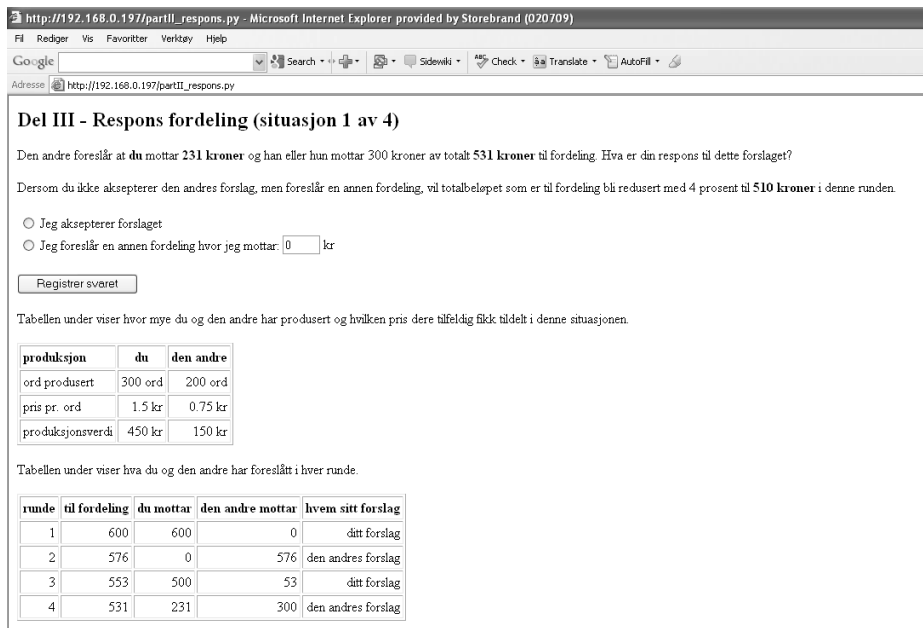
http://192.168.0.197/partII_respons.py - Microsoft Internet Explorer provided by Storebrand (020709)

Fil Rediger Vis Favoritter Verktøy Hjelp

Google Search Sidewiki Check Translate AutoFill

Adresse http://192.168.0.197/partII_respons.py

Del III - Respons fordeling (situasjon 1 av 4)

Den andre foreslår at **du** mottar **231 kroner** og han eller hun mottar 300 kroner av totalt **531 kroner** til fordeling. Hva er din respons til dette forslaget?

Dersom du ikke aksepterer den andres forslag, men foreslår en annen fordeling, vil totalbeløpet som er til fordeling bli redusert med 4 prosent til **510 kroner** i denne runden.

Jeg aksepterer forslaget

Jeg foreslår en annen fordeling hvor jeg mottar: 0 kr

Registrer svaret

Tabellen under viser hvor mye du og den andre har produsert og hvilken pris dere tilfeldig fikk tildelt i denne situasjonen.

| produksjon | du | den andre |
|---|---|---|
| ord produsert | 300 ord | 200 ord |
| pris pr. ord | 1.5 kr | 0.75 kr |
| produksjonsverdi | 450 kr | 150 kr |

Tabellen under viser hva du og den andre har foreslått i hver runde.

| runde | til fordeling | du mottar | den andre mottar | hvem sitt forslag |
|---|---|---|---|---|
| 1 | 600 | 600 | 0 | ditt forslag |
| 2 | 576 | 0 | 576 | den andres forslag |
| 3 | 553 | 500 | 53 | ditt forslag |
| 4 | 531 | 231 | 300 | den andres forslag |